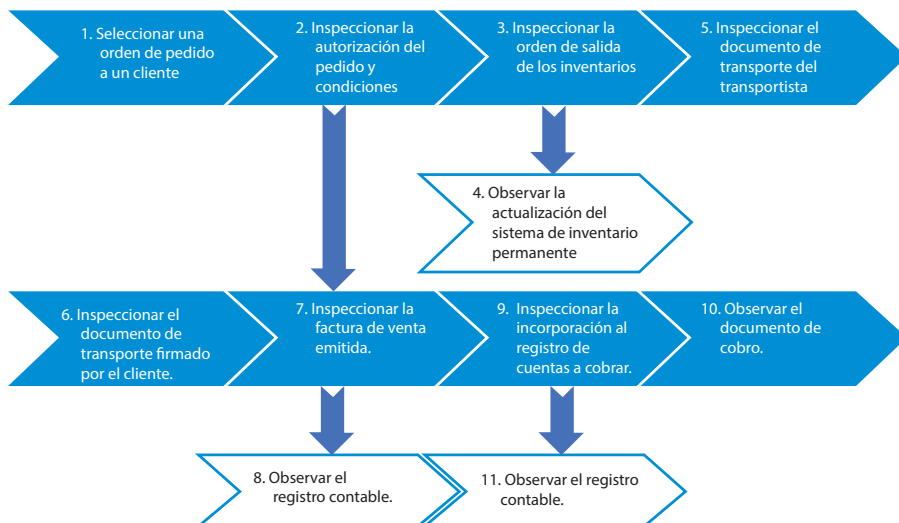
1. Seleccionar una orden de pedido a un cliente

2. Inspeccionar la autorización del pedido y condiciones

3. Inspeccionar la orden de salida de los inventarios

5. Inspeccionar el documento de transporte del transportista

4. Observar la actualización del sistema de inventario permanente

6. Inspeccionar el documento de transporte firmado por el cliente.

7. Inspeccionar la factura de venta emitida.

9. Inspeccionar la incorporación al registro de cuentas a cobrar.

10. Observar el documento de cobro.

8. Observar el registro contable.

11. Observar el registro contable.